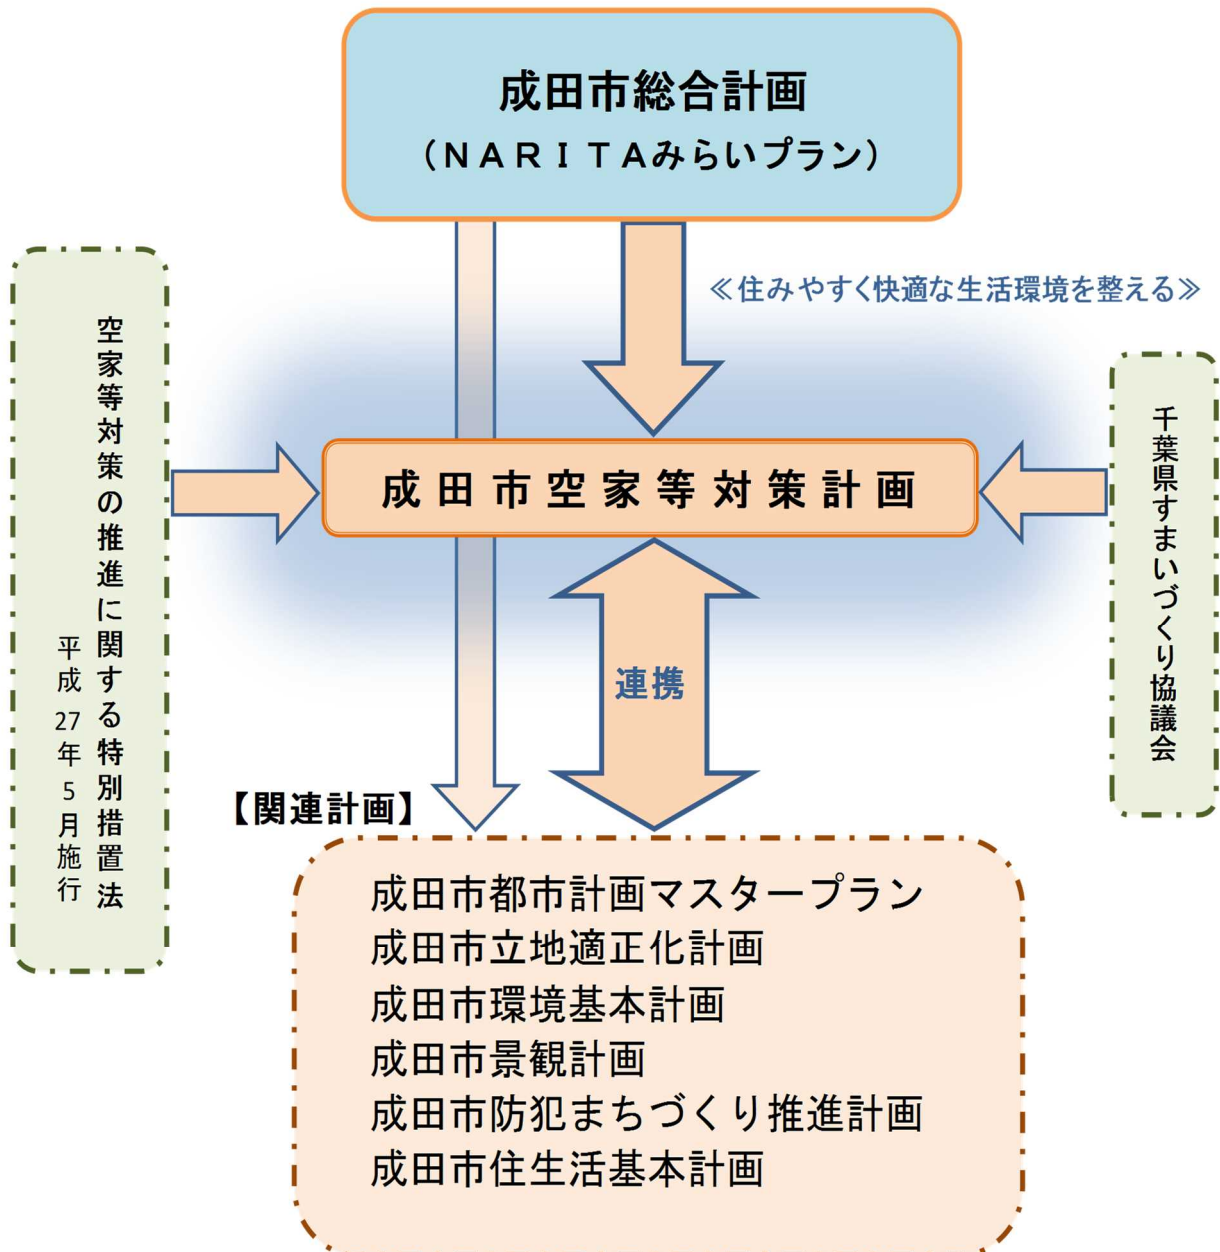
成田市総合計画
（ＮＡＲＩＴＡみらいプラン）

≪住みやすく快適な生活環境を整える≫

空家等対策の推進に関する特別措置法
平成27年5月施行

成田市空家等対策計画

千葉県すまいづくり協議会

連携

【関連計画】

成田市都市計画マスタープラン
成田市立地適正化計画
成田市環境基本計画
成田市景観計画
成田市防犯まちづくり推進計画
成田市住生活基本計画